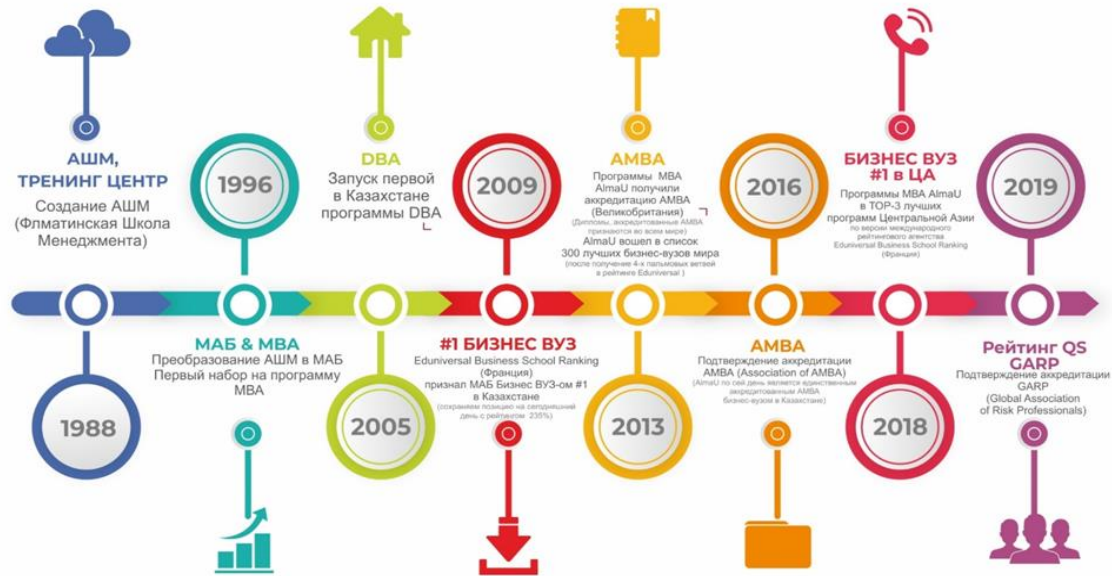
АШМ, ТРЕНИНГ ЦЕНТР
Создание АШМ (Флматинская Школа Менеджмента)

1996

DBA
Запуск первой в Казахстане программы DBA

2009

AMBA
Программы MBA AlmaU получили аккредитацию AMBA (Великобритания)
(Дипломы, аккредитованные AMBA признаются во всем мире)
AlmaU вошел в список 300 лучших бизнес-вузов мира
(после получение 4-х пальмовых ветвей в рейтинге Eduniversal)

2016

БИЗНЕС ВУЗ #1 в ЦА
Программы MBA AlmaU в ТОР-3 лучших программ Центральной Азии
по версии международного рейтингового агентства Eduniversal Business School Ranking (Франция)

2019

1988

МАБ & MBA
Преобразование АШМ в МАБ
Первый набор на программу MBA

2005

#1 БИЗНЕС ВУЗ
Eduniversal Business School Ranking (Франция) признал МАБ Бизнес ВУЗ-ом #1 в Казахстане
(сохраняем позицию на сегодняшний день с рейтингом 235%)

2013

AMBA
Подтверждение аккредитации AMBA (Association of AMBA)
(AlmaU по сей день является единственным аккредитованным AMBA бизнес-вузом в Казахстане)

2018

Рейтинг QS GARP
Подтверждение аккредитации GARP (Global Association of Risk Professionals)